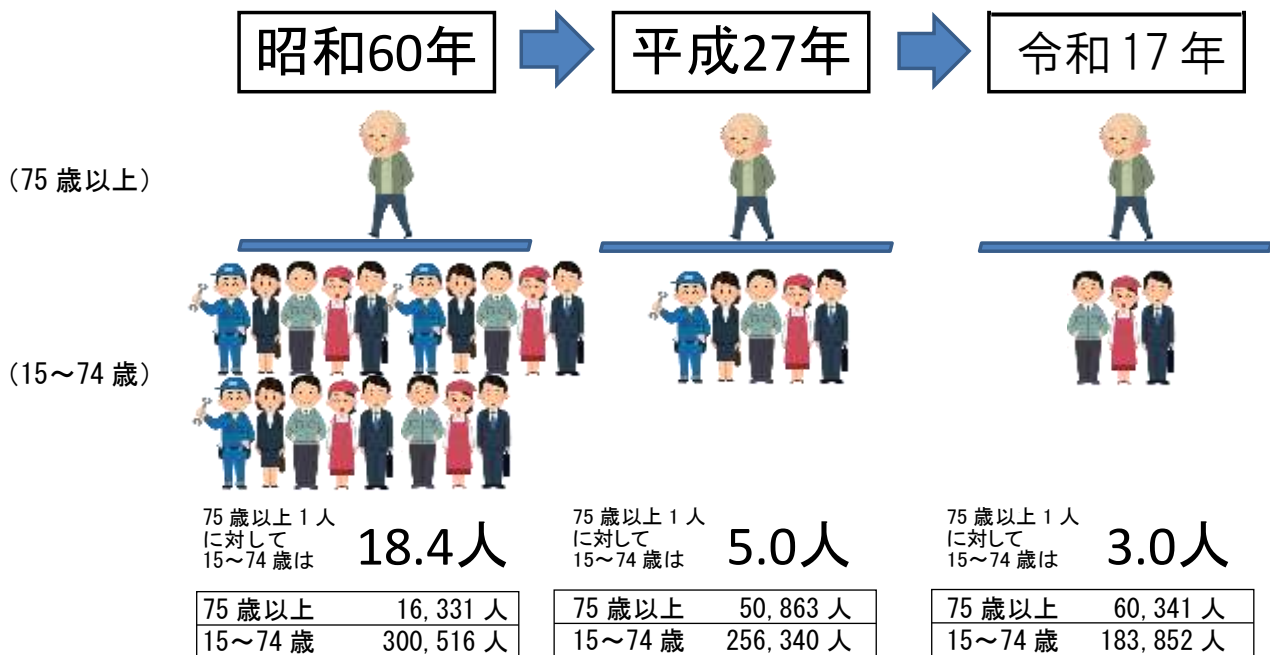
昭和60年

平成27年

令和17年

（75歳以上）

（15～74歳）

75歳以上1人に対して15～74歳は 18.4人

| 75歳以上 | 16,331人 |
|---|---|
| 15～74歳 | 300,516人 |

75歳以上1人に対して15～74歳は 5.0人

| 75歳以上 | 50,863人 |
|---|---|
| 15～74歳 | 256,340人 |

75歳以上1人に対して15～74歳は 3.0人

| 75歳以上 | 60,341人 |
|---|---|
| 15～74歳 | 183,852人 |